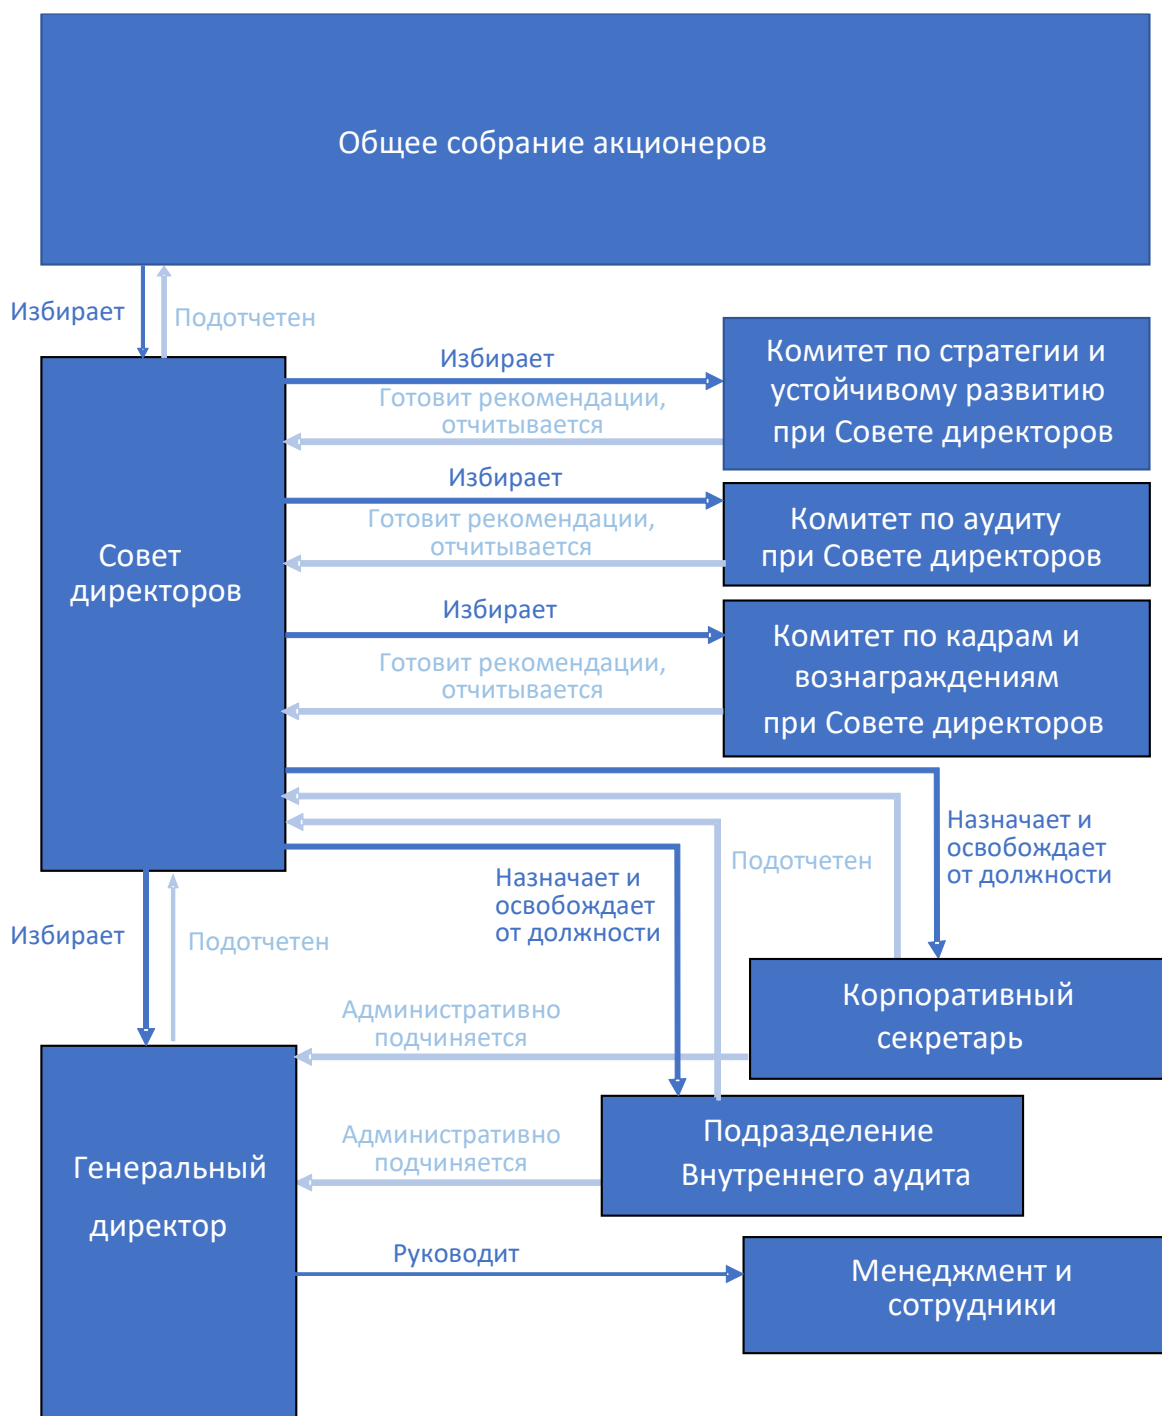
Общее собрание акционеров

Избирает

Подотчетен

Совет директоров

Избирает

Готовит рекомендации, отчитывается

Комитет по стратегии и устойчивому развитию при Совете директоров

Избирает

Готовит рекомендации, отчитывается

Комитет по аудиту при Совете директоров

Избирает

Готовит рекомендации, отчитывается

Комитет по кадрам и вознаграждениям при Совете директоров

Назначает и освобождает от должности

Подотчетен

Назначает и освобождает от должности

Избирает

Подотчетен

Корпоративный секретарь

Административно подчиняется

Подразделение Внутреннего аудита

Административно подчиняется

Генеральный директор

Руководит

Менеджмент и сотрудники